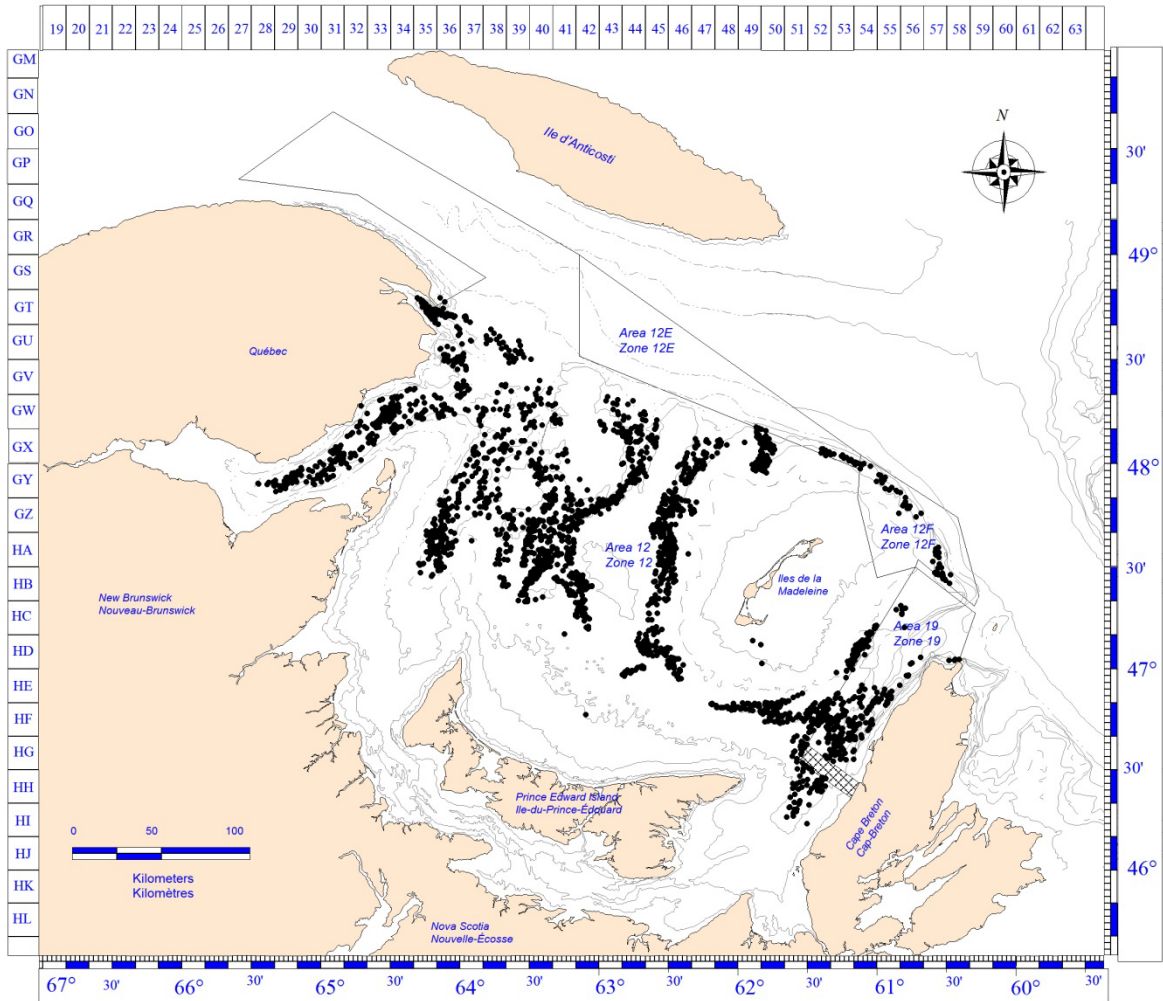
19 20 21 22 23 24 25 26 27 28 29 30 31 32 33 34 35 36 37 38 39 40 41 42 43 44 45 46 47 48 49 50 51 52 53 54 55 56 57 58 59 60 61 62 63

GM
GN
GO
GP
GQ
GR
GS
GT
GU
GV
GW
GX
GY
GZ
HA
HB
HC
HD
HE
HF
HG
HH
HI
HJ
HK
HL

30'
49°
30'
48°
30'
47°
30'
46°

N

Ile d'Anticosti

Québec

Area 12E
Zone 12E

Area 12
Zone 12

Area 12F
Zone 12F

Iles de la Madeleine

Area 19
Zone 19

New Brunswick
Nouveau-Brunswick

Prince Edward Island
Ile-du-Prince-Édouard

Cape Breton
Cap-Breton

Nova Scotia
Nouvelle-Écosse

0 50 100

Kilometers
Kilomètres

67° 30' 66° 30' 65° 30' 64° 30' 63° 30' 62° 30' 61° 30' 60° 30'